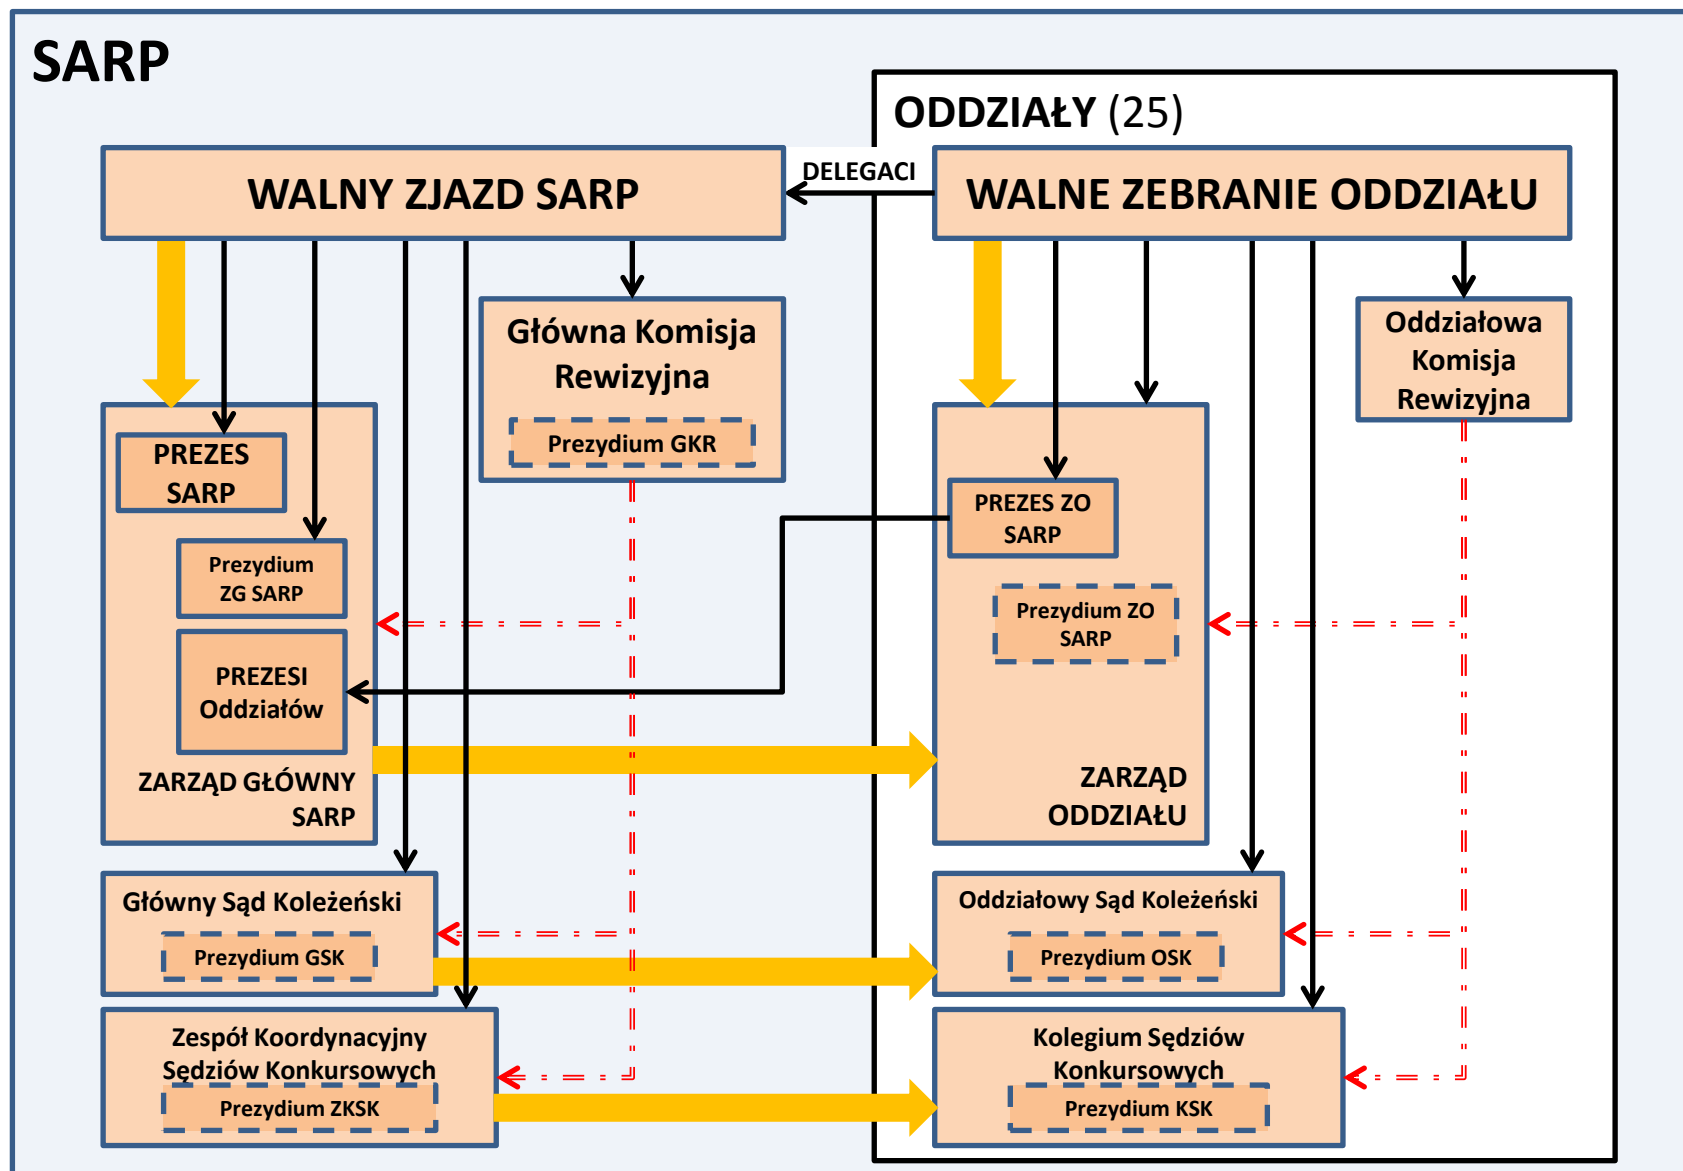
SARP

ODDZIAŁY (25)

WALNY ZJAZD SARP

DELEGACI

WALNE ZEBRANIE ODDZIAŁU

Główna Komisja Rewizyjna

Prezydium GKR

Oddziałowa Komisja Rewizyjna

PREZES SARP

Prezydium ZG SARP

PREZESI Oddziałów

ZARZĄD GŁÓWNY SARP

PREZES ZO SARP

Prezydium ZO SARP

ZARZĄD ODDZIAŁU

Główny Sąd Koleżeński

Prezydium GSK

Oddziałowy Sąd Koleżeński

Prezydium OSK

Zespół Koordynacyjny Sędziów Konkursowych

Prezydium ZKSK

Kolegium Sędziów Konkursowych

Prezydium KSK